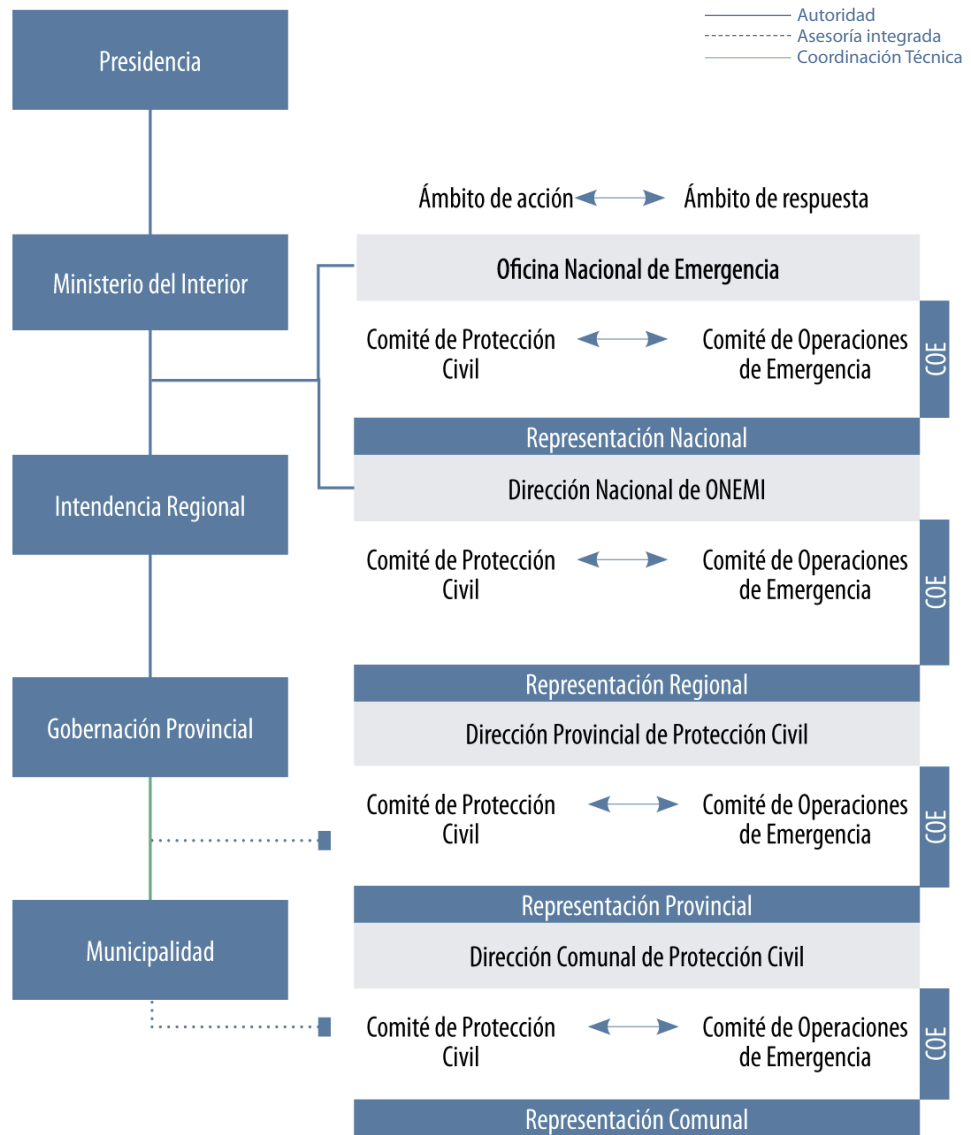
Autoridad
Asesoría integrada
Coordinación Técnica

Presidencia

Ámbito de acción Ámbito de respuesta

Ministerio del Interior

Oficina Nacional de Emergencia

Comité de Protección Civil

Comité de Operaciones de Emergencia

COE

Representación Nacional

Intendencia Regional

Dirección Nacional de ONEMI

Comité de Protección Civil

Comité de Operaciones de Emergencia

COE

Representación Regional

Gobernación Provincial

Dirección Provincial de Protección Civil

Comité de Protección Civil

Comité de Operaciones de Emergencia

COE

Representación Provincial

Municipalidad

Dirección Comunal de Protección Civil

Comité de Protección Civil

Comité de Operaciones de Emergencia

COE

Representación Comunal